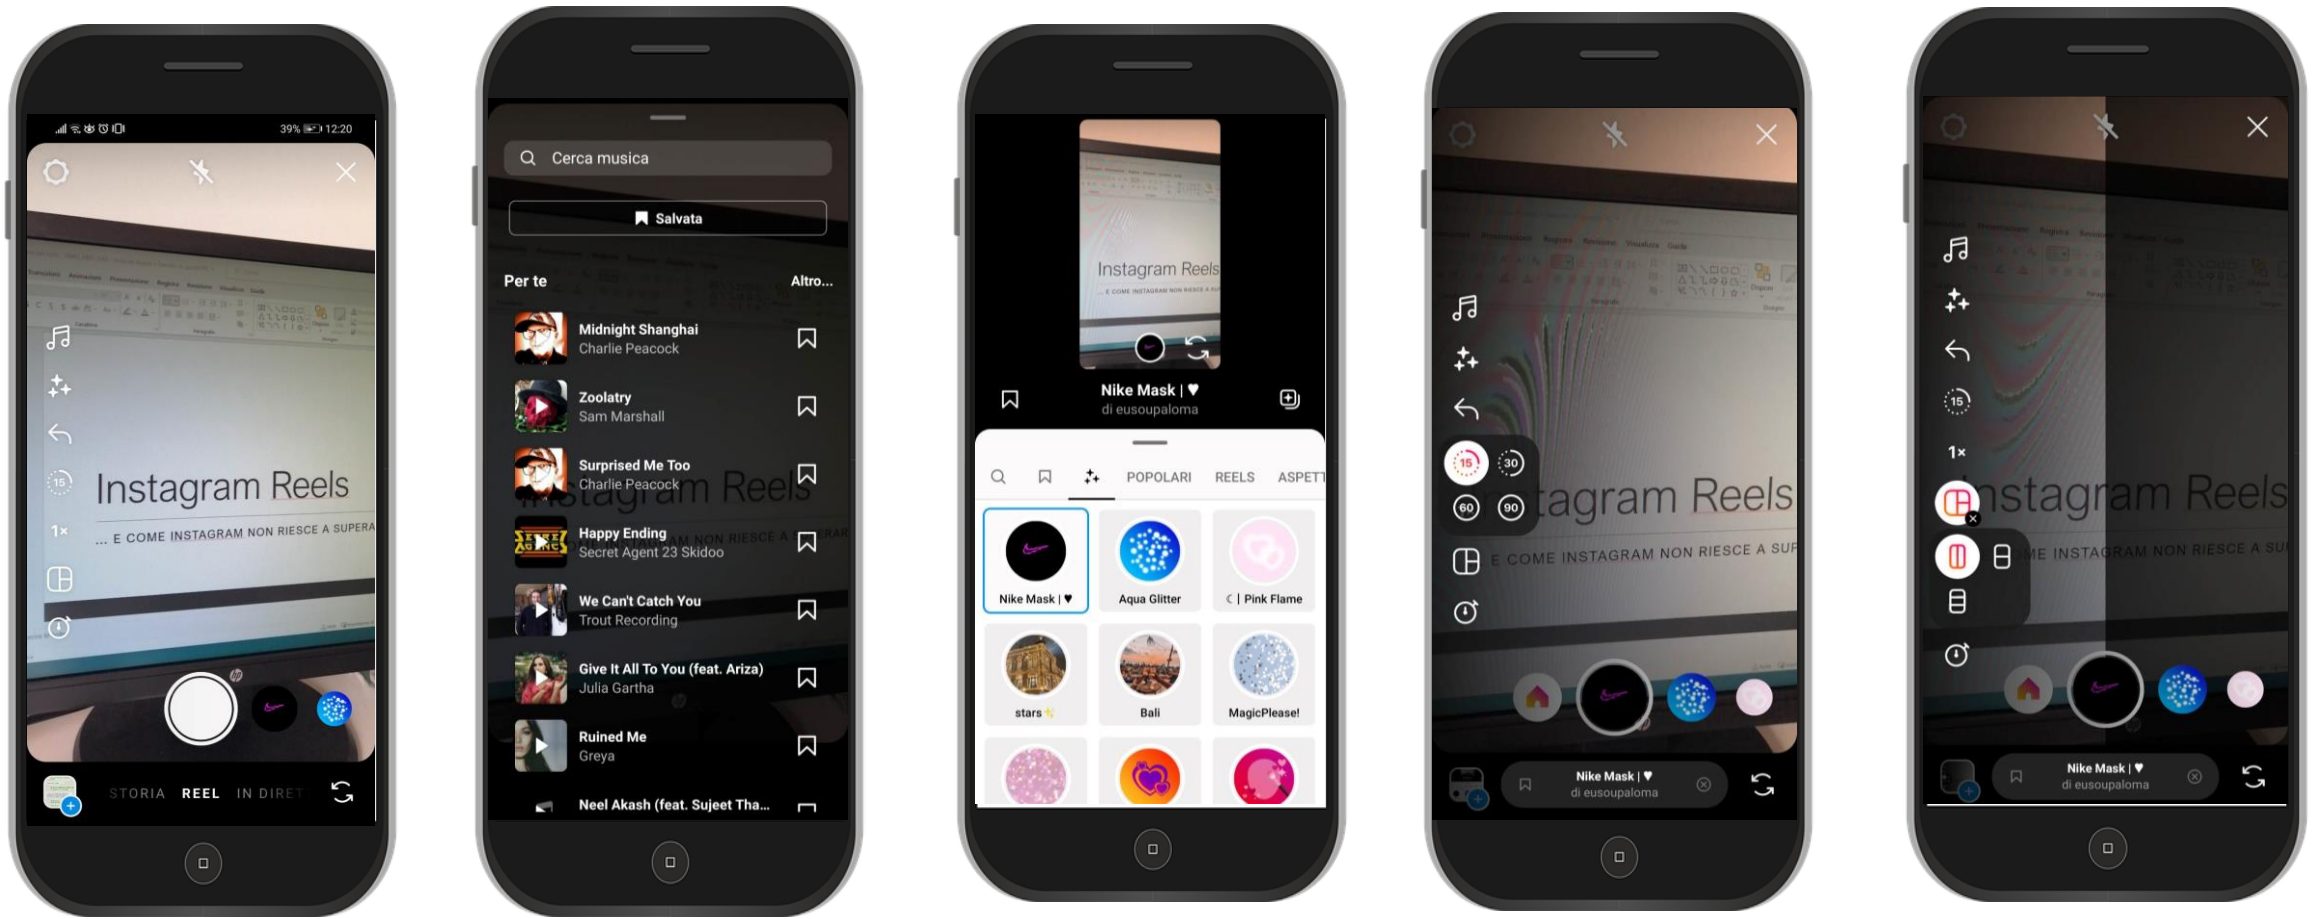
39% 12:20

Instagram Reels
... E COME INSTAGRAM NON RIESCE A SUPERA

15
1×

STORIA REEL IN DIRET

Cerca musica

Salvata

Per te
Altro...

Midnight Shanghai
Charlie Peacock

Zoolatry
Sam Marshall

Surprised Me Too
Charlie Peacock

Happy Ending
Secret Agent 23 Skidoo

We Can't Catch You
Trout Recording

Give It All To You (feat. Ariza)
Julia Gartha

Ruined Me
Greya

Neel Akash (feat. Sujeet Tha...

Instagram Reels

Nike Mask | ♥
di eusoupaloma

POPOLARI REELS ASPETT

Nike Mask | ♥
Aqua Glitter
☾ | Pink Flame
stars
Bali
MagicPlease!

Instagram Reels
E COME INSTAGRAM NON RIESCE A SUP

15
30
60
90

Nike Mask | ♥
di eusoupaloma

15
1×

Instagram Reels
ME INSTAGRAM NON RIESCE A SU

Nike Mask | ♥
di eusoupaloma